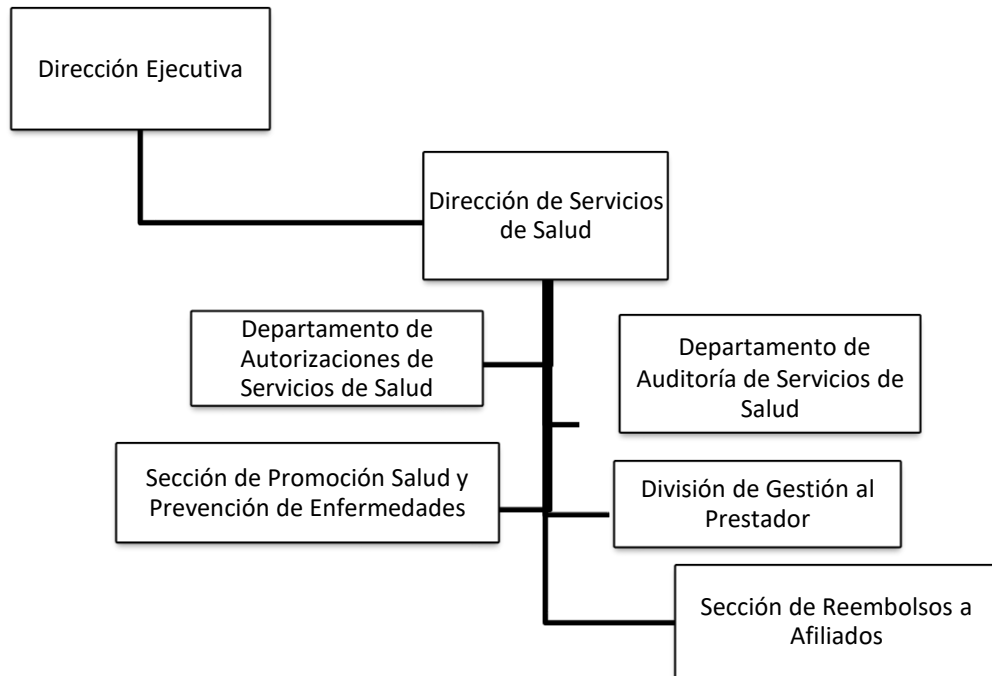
Dirección Ejecutiva

Dirección de Servicios de Salud

Departamento de Autorizaciones de Servicios de Salud

Departamento de Auditoría de Servicios de Salud

Sección de Promoción Salud y Prevención de Enfermedades

División de Gestión al Prestador

Sección de Reembolsos a Afiliados